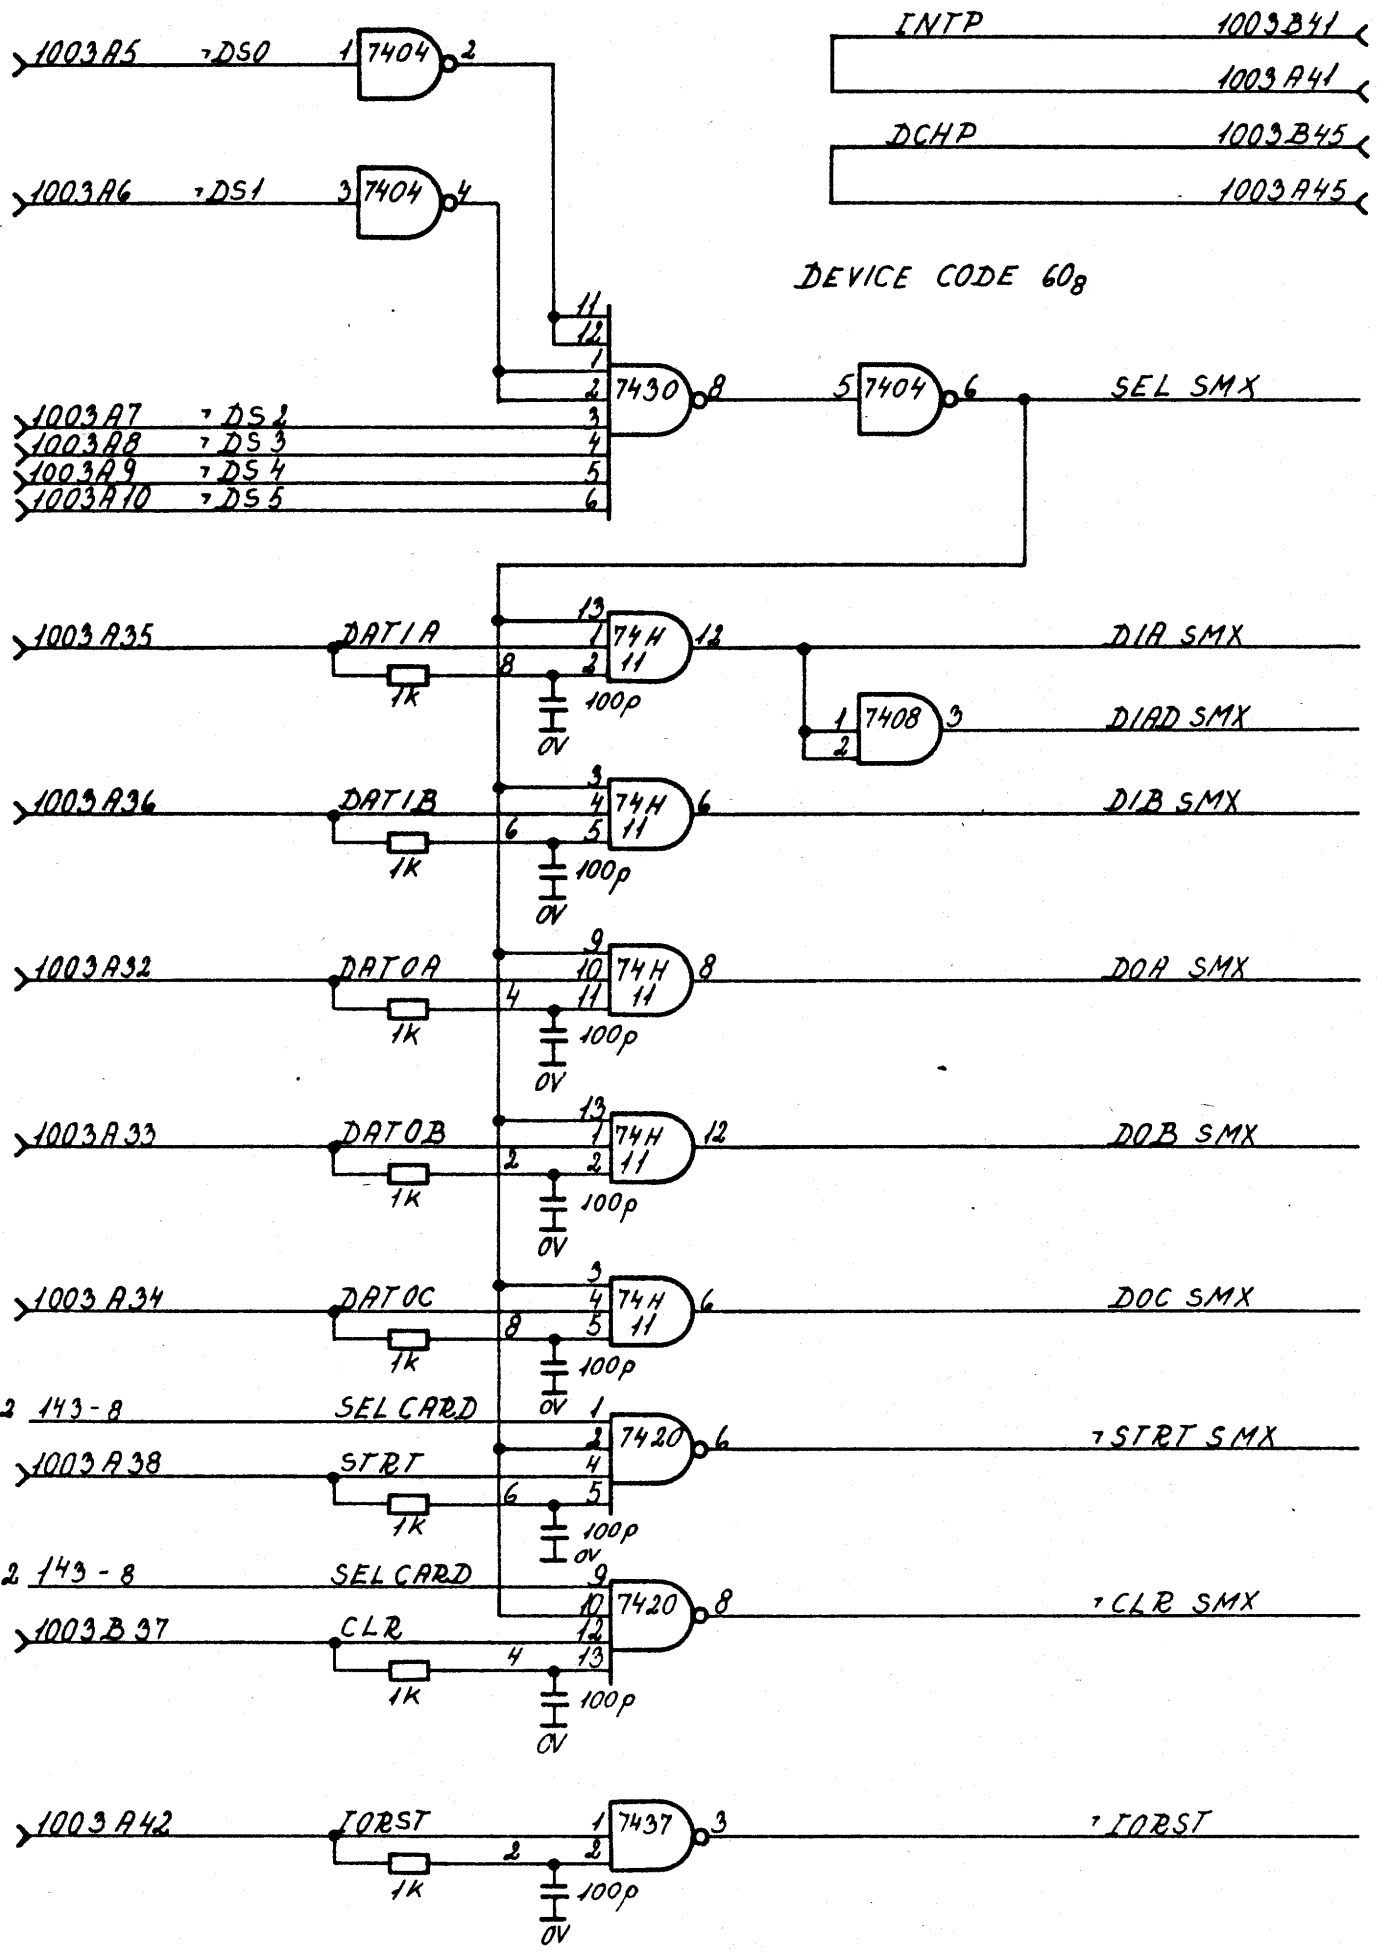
1003A5 ⁊DS0 1 7404 2

1003A6 ⁊DS1 3 7404 4

INTP 1003B41
1003A41

DCHP 1003B45
1003A45

DEVICE CODE $60_8$

11
12
1
2 7430 8
3
4
5
6

5 7404 6 SEL SMX

1003A7 ⁊DS2
1003A8 ⁊DS3
1003A9 ⁊DS4
1003A10 ⁊DS5

1003A35 DATIA 1K 13 1 74H 11 2 8 12 100p 0V DIA SMX

1 7408 3 2 DIAD SMX

1003A36 DATIB 1K 3 4 74H 11 5 6 6 100p 0V DIB SMX

1003A32 DATOA 1K 9 10 74H 11 11 4 8 100p 0V DOA SMX

1003A33 DATOB 1K 13 1 74H 11 2 2 12 100p 0V DOB SMX

1003A34 DATOC 1K 3 4 74H 11 5 8 6 100p 0V DOC SMX

2 143-8 SEL CARD 1 2 7420 6 4 5 ⁊STRT SMX
1003A38 STRT 1K 6 100p 0V

2 143-8 SEL CARD 9 10 7420 8 12 13 ⁊CLR SMX
1003B37 CLR 1K 4 100p 0V

1003A42 IORST 1K 2 1 7437 3 2 100p 0V ⁊IORST